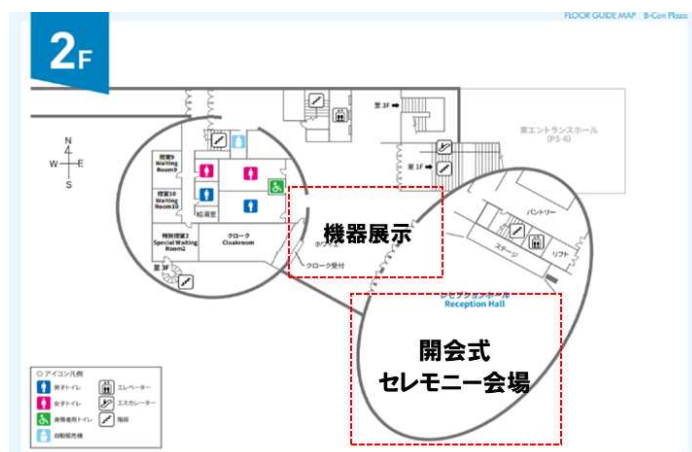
2F

FLOOR GUIDE MAP B-Con Plaza

N
W E
S

控室9 Waiting Room9

控室10 Waiting Room10

給湯室

特別控室2 Special Waiting Room2

クローク Cloakroom

至3F

至3F

至1F

東エントランスホール (P5-6)

機器展示

クローク受付

パントリー

ステージ

リフト

Reception Hall

開会式
セレモニー会場

○アイコン凡例
男子トイレ
女子トイレ
身障者用トイレ
自動販売機
エレベーター
エスカレーター
階段